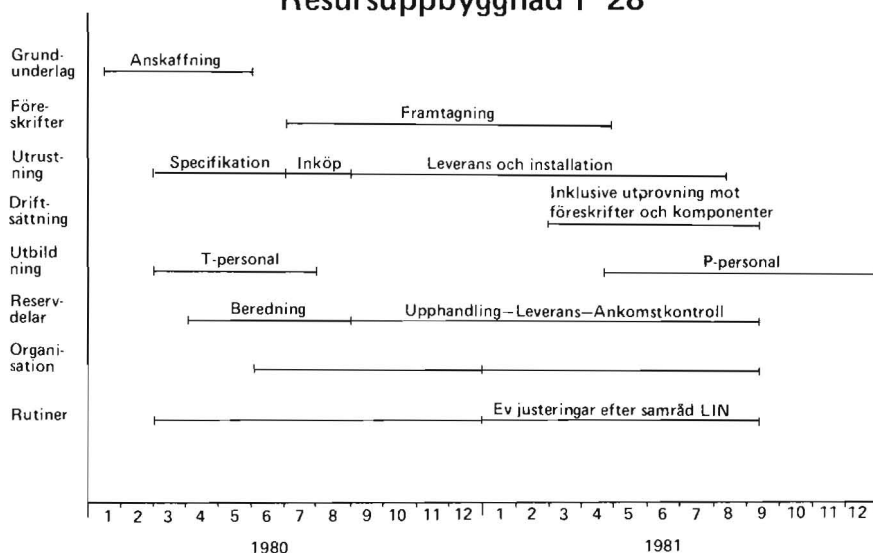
Resursuppbyggnad F 28

Grundunderlag
Anskaffning

Föreskrifter
Framtagning

Utrustning
Specifikation
Inköp
Leverans och installation

Driftsättning
Inklusive utprovning mot föreskrifter och komponenter

Utbildning
T-personal
P-personal

Reservdelar
Beredning
Upphandling–Leverans–Ankomstkontroll

Organisation

Rutiner
Ev justeringar efter samråd LIN

1 2 3 4 5 6 7 8 9 10 11 12 1 2 3 4 5 6 7 8 9 10 11 12

1980
1981